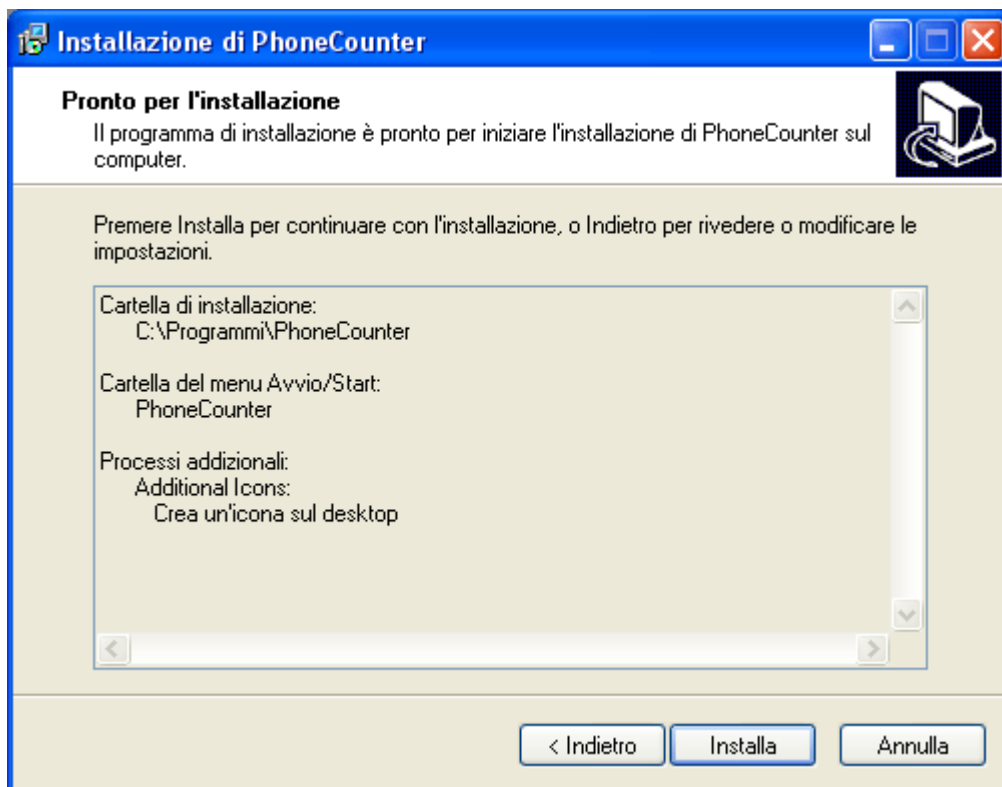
Installazione di PhoneCounter

Pronto per l'installazione
Il programma di installazione è pronto per iniziare l'installazione di PhoneCounter sul computer.

Premere Installa per continuare con l'installazione, o Indietro per rivedere o modificare le impostazioni.

Cartella di installazione:
C:\Programmi\PhoneCounter

Cartella del menu Avvio/Start:
PhoneCounter

Processi addizionali:
Additional Icons:
Crea un'icona sul desktop

< Indietro
Installa
Annulla